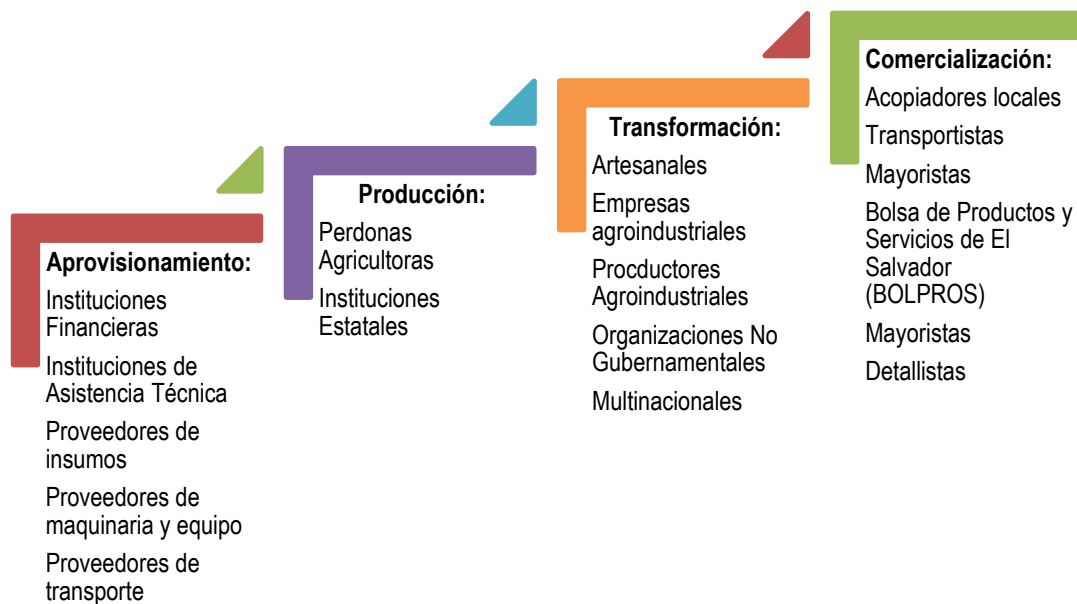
**Aprovisionamiento:**
Instituciones Financieras
Instituciones de Asistencia Técnica
Proveedores de insumos
Proveedores de maquinaria y equipo
Proveedores de transporte

**Producción:**
Perdonas Agricultoras
Instituciones Estatales

**Transformación:**
Artesanales
Empresas agroindustriales
Procductores Agroindustriales
Organizaciones No Gubernamentales
Multinacionales

**Comercialización:**
Acopiadores locales
Transportistas
Mayoristas
Bolsa de Productos y Servicios de El Salvador (BOLPROS)
Mayoristas
Detallistas